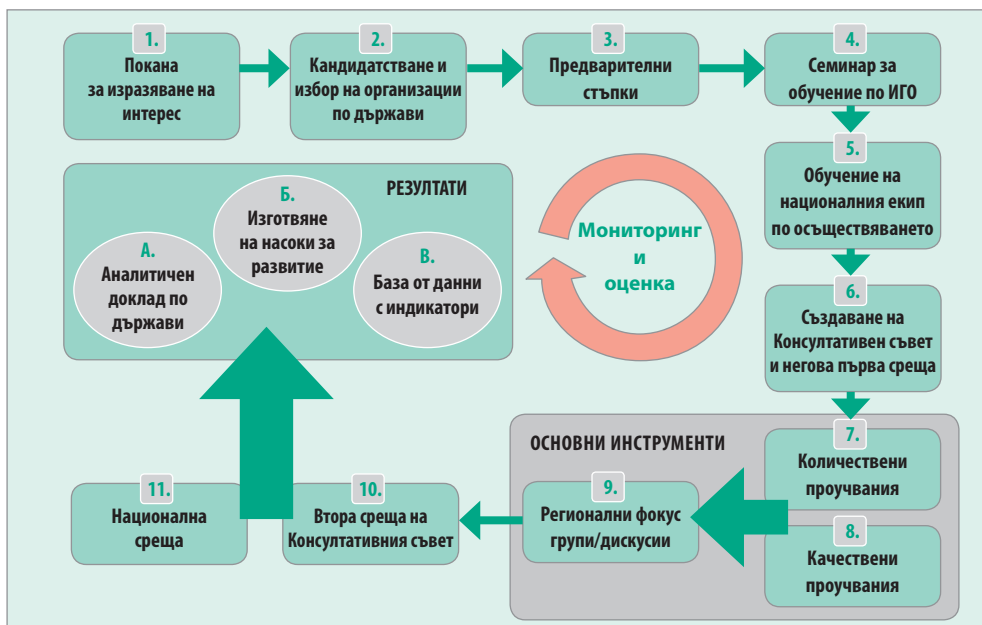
1.
Покана за изразяване на интерес

2.
Кандидатстване и избор на организации по държави

3.
Предварителни стъпки

4.
Семинар за обучение по ИГО

5.
Обучение на националния екип по осъществяването

6.
Създаване на Консултативен съвет и негова първа среща

РЕЗУЛТАТИ

А.
Аналитичен доклад по държави

Б.
Изготвяне на насоки за развитие

В.
База от данни с индикатори

Мониторинг и оценка

ОСНОВНИ ИНСТРУМЕНТИ

7.
Количествени проучвания

8.
Качествени проучвания

9.
Регионални фокус групи/дискусии

10.
Втора среща на Консултативния съвет

11.
Национална среща